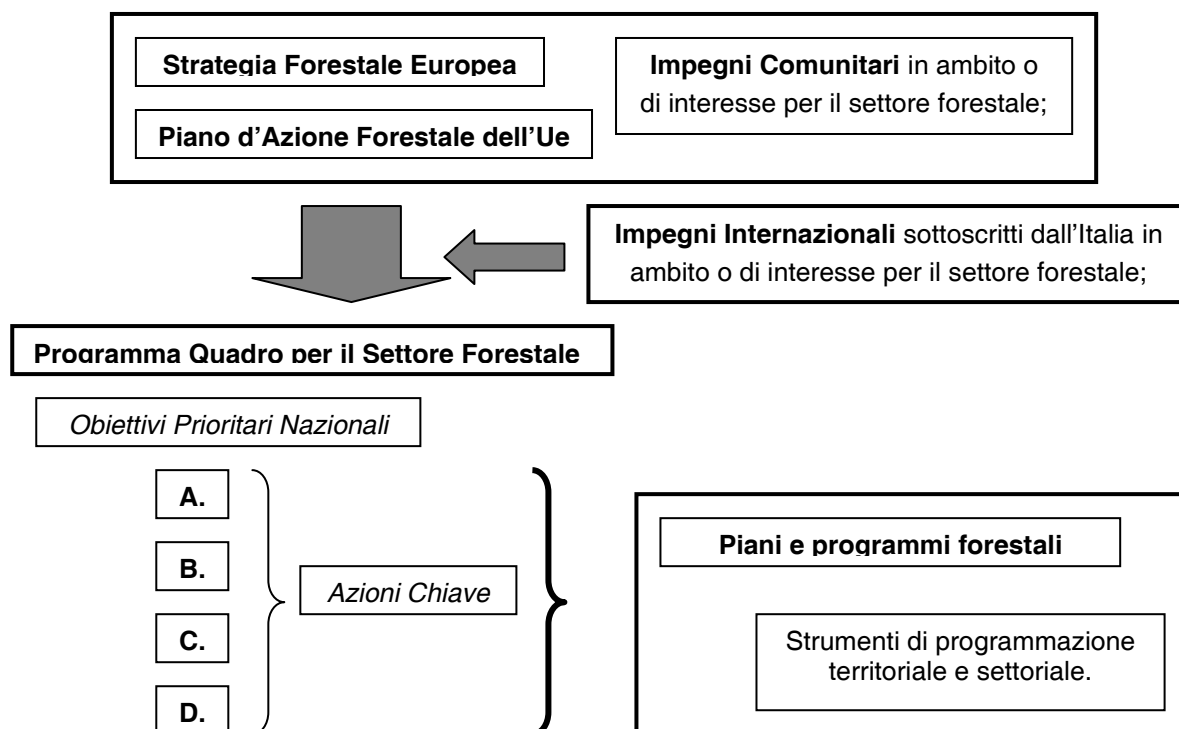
**Strategia Forestale Europea**

**Piano d'Azione Forestale dell'Ue**

**Impegni Comunitari** in ambito o di interesse per il settore forestale;

**Impegni Internazionali** sottoscritti dall'Italia in ambito o di interesse per il settore forestale;

**Programma Quadro per il Settore Forestale**

*Obiettivi Prioritari Nazionali*

**A.**

**B.**

**C.**

**D.**

*Azioni Chiave*

**Piani e programmi forestali**

Strumenti di programmazione territoriale e settoriale.